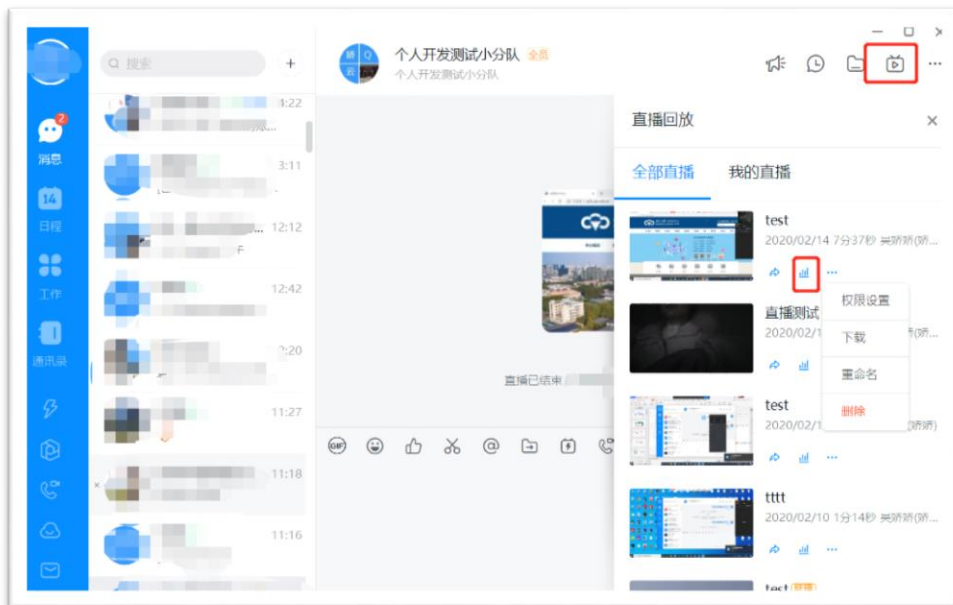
消息

日程

工作

通讯录

搜索

3:22

3:11

12:12

12:42

2:20

11:27

11:18

11:16

个人开发测试小分队 全员

个人开发测试小分队

直播已结束

直播回放

全部直播

我的直播

test

2020/02/14 7分37秒 吴娇娇(娇...

直播测试

2020/02/1

权限设置

下载

重命名

删除

test

2020/02/1

tttt

2020/02/10 1分14秒 吴娇娇(娇...

test